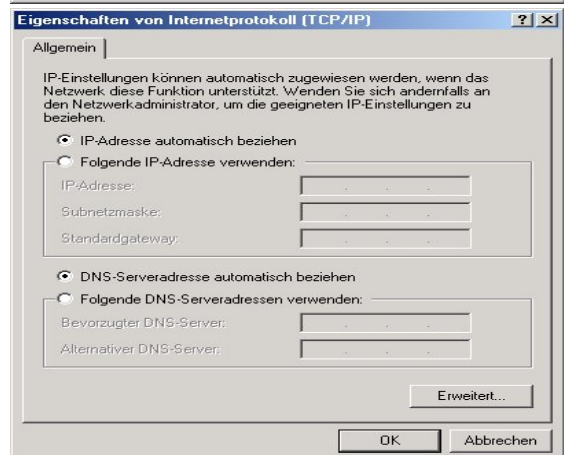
Eigenschaften von Internetprotokoll (TCP/IP)

? X

Allgemein

IP-Einstellungen können automatisch zugewiesen werden, wenn das Netzwerk diese Funktion unterstützt. Wenden Sie sich andernfalls an den Netzwerkadministrator, um die geeigneten IP-Einstellungen zu beziehen.

IP-Adresse automatisch beziehen

Folgende IP-Adresse verwenden:

IP-Adresse:

Subnetzmaske:

Standardgateway:

DNS-Serveradresse automatisch beziehen

Folgende DNS-Serveradressen verwenden:

Bevorzugter DNS-Server:

Alternativer DNS-Server:

Erweitert...

OK

Abbrechen